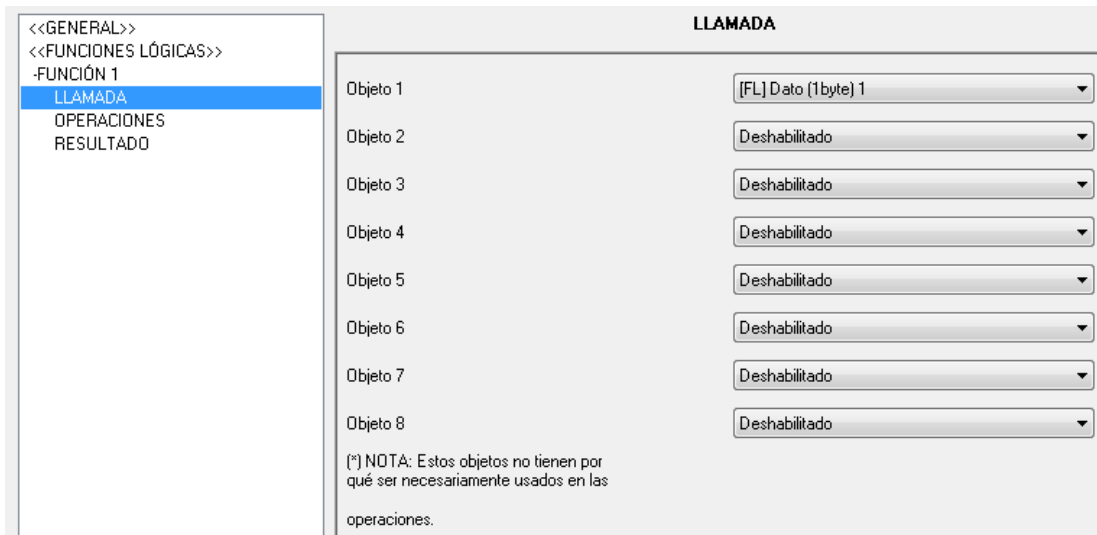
<<GENERAL>>
<<FUNCIONES LÓGICAS>>
-FUNCIÓN 1
LLAMADA
OPERACIONES
RESULTADO

LLAMADA

| | |
|---|---|
| Objeto 1 | [FL] Dato (1byte) 1 |
| Objeto 2 | Deshabilitado |
| Objeto 3 | Deshabilitado |
| Objeto 4 | Deshabilitado |
| Objeto 5 | Deshabilitado |
| Objeto 6 | Deshabilitado |
| Objeto 7 | Deshabilitado |
| Objeto 8 | Deshabilitado |

(*) NOTA: Estos objetos no tienen por qué ser necesariamente usados en las

operaciones.